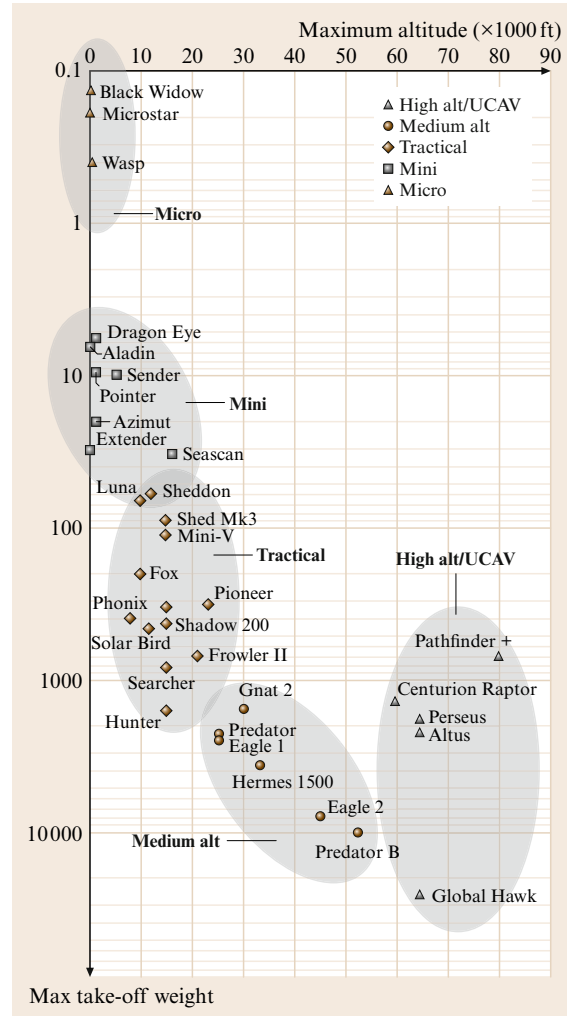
Maximum altitude (×1000 ft)

0 10 20 30 40 50 60 70 80 90

0.1

1

10

100

1000

10000

Max take-off weight

High alt/UCAV
Medium alt
Tractical
Mini
Micro

Black Widow
Microstar
Wasp
Micro

Dragon Eye
Aladin
Sender
Pointer
Mini
Azimut
Extender
Seascan

Luna
Sheddon
Shed Mk3
Mini-V
Tractical
Fox
Pioneer
Phonix
Shadow 200
Solar Bird
Frowler II
Searcher
Hunter

Gnat 2
Predator
Eagle 1
Hermes 1500
Eagle 2
Medium alt
Predator B

High alt/UCAV
Pathfinder +
Centurion Raptor
Perseus
Altus
Global Hawk